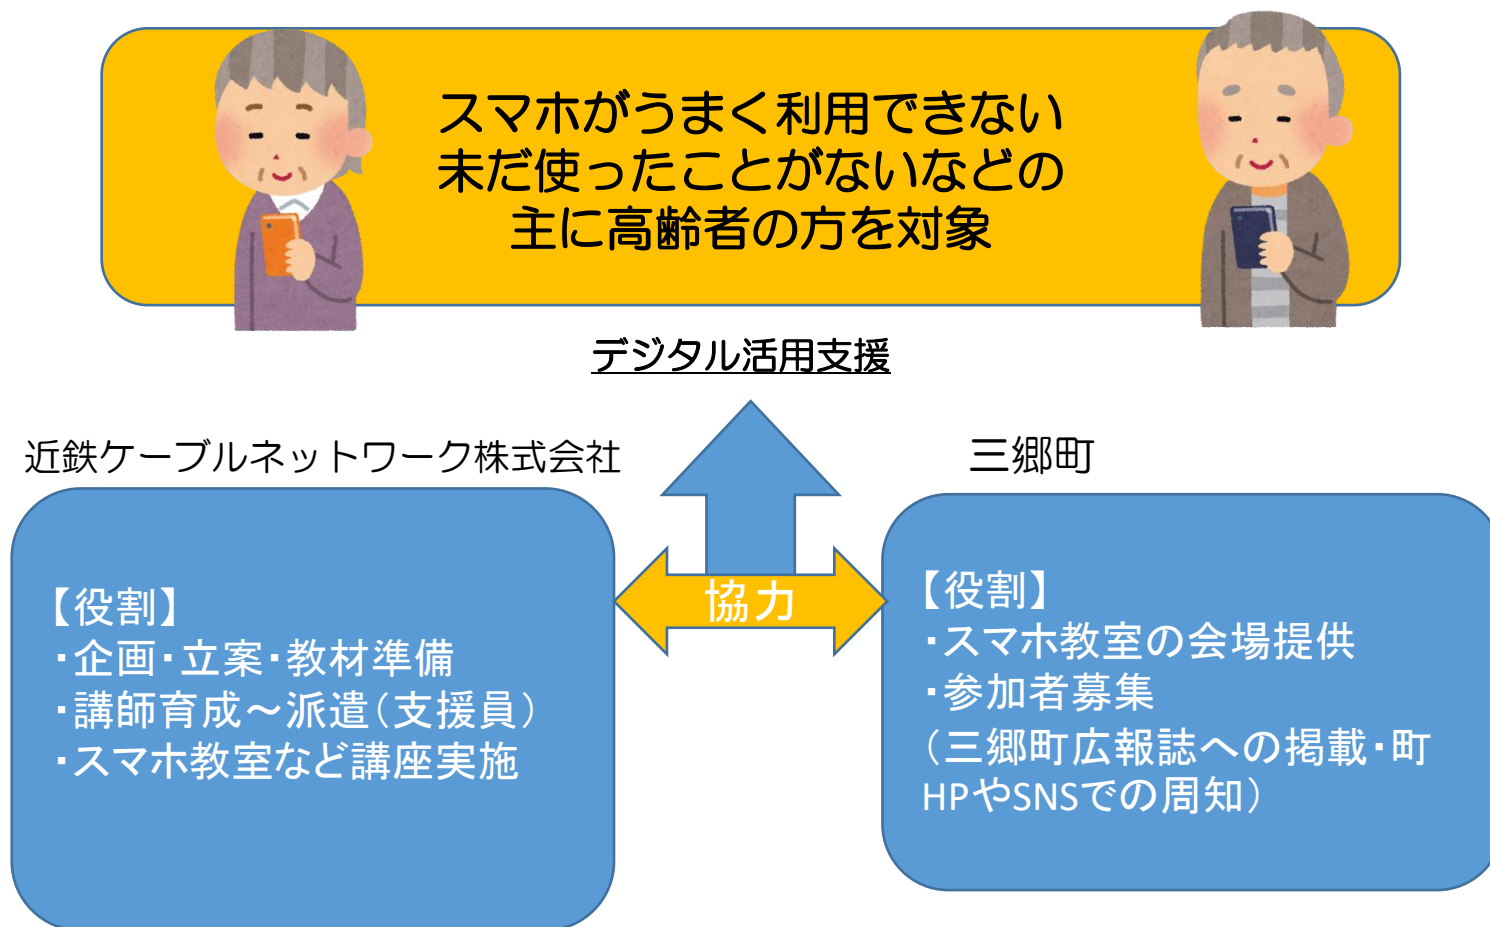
スマホがうまく利用できない
未だ使ったことがないなどの
主に高齢者の方を対象

デジタル活用支援

近鉄ケーブルネットワーク株式会社

【役割】
・企画・立案・教材準備
・講師育成～派遣（支援員）
・スマホ教室など講座実施

協力

三郷町

【役割】
・スマホ教室の会場提供
・参加者募集
（三郷町広報誌への掲載・町HPやSNSでの周知）